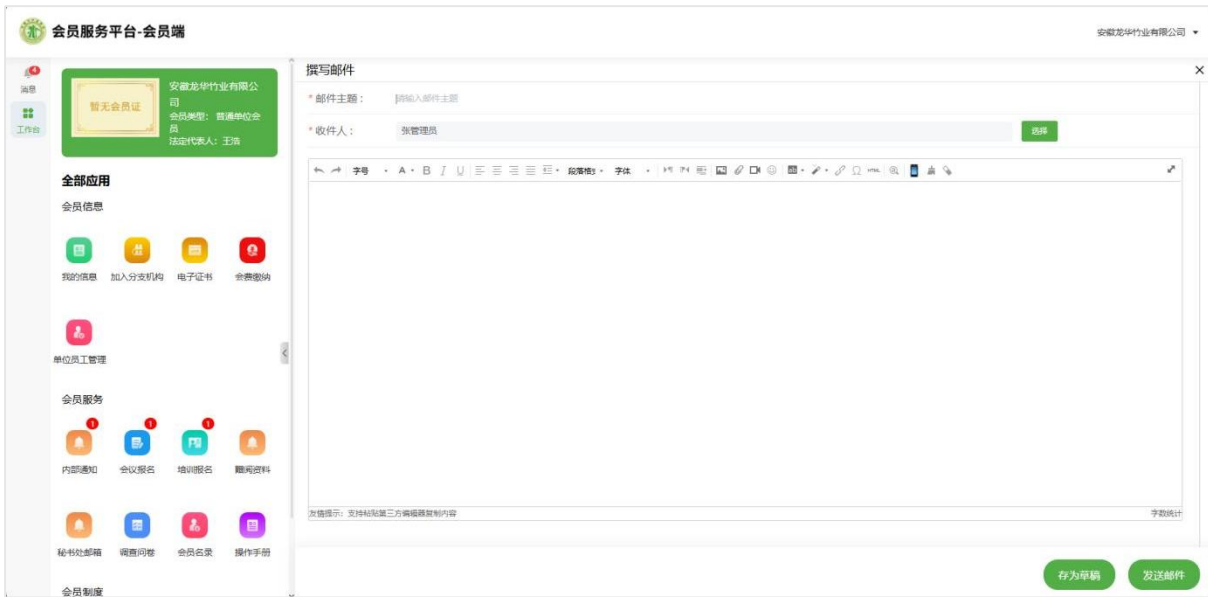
会员服务平台-会员端

安徽龙华竹业有限公司 ▾

4
消息
工作台

暂无会员证

安徽龙华竹业有限公司
会员类型：普通单位会员
法定代表人：王浩

全部应用

会员信息

我的信息 加入分支机构 电子证书 会费缴纳

单位员工管理

会员服务

1 1 1

内部通知 会议报名 培训报名 翻阅资料

秘书处邮箱 调查问卷 会员名录 操作手册

会员制度

撰写邮件

* 邮件主题： 请输入邮件主题

* 收件人： 张管理员 选择

字号 · A · B I U 段落格式 · 字体 ·

友情提示：支持粘贴第三方编辑器复制内容

字数统计

存为草稿 发送邮件